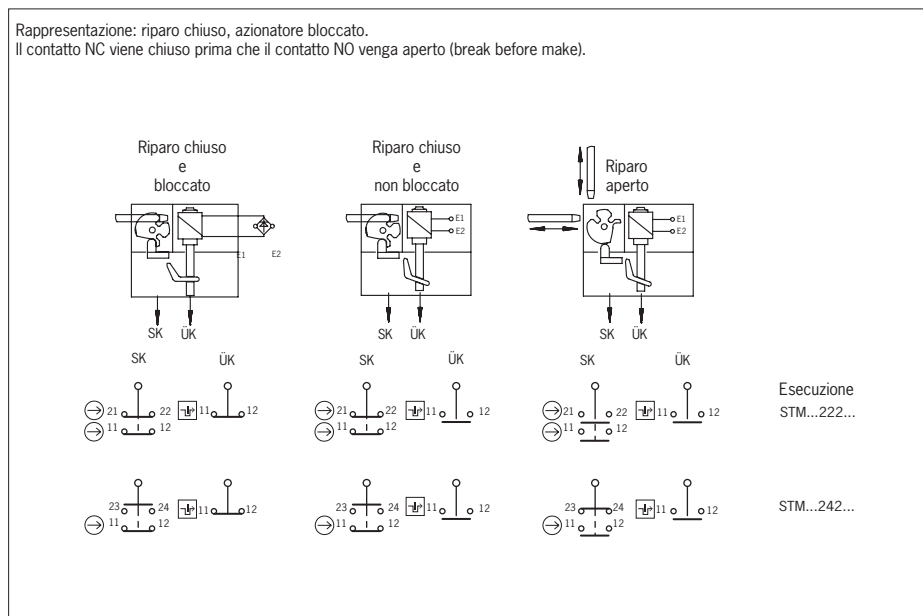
Rappresentazione: riparo chiuso, azionatore bloccato.
Il contatto NC viene chiuso prima che il contatto NO venga aperto (break before make).

Riparo chiuso
e
bloccato

Riparo chiuso
e
non bloccato

Riparo
aperto

E1
E2

E1
E2

E1
E2

E1
E2

SK ÜK

SK ÜK

SK ÜK

SK ÜK

SK ÜK

SK ÜK

Esecuzione

21 22 11 12
11 12

21 22 11 12
11 12

21 22 11 12
11 12

STM...222...

23 24 11 12
11 12

23 24 11 12
11 12

23 24 11 12
11 12

STM...242...